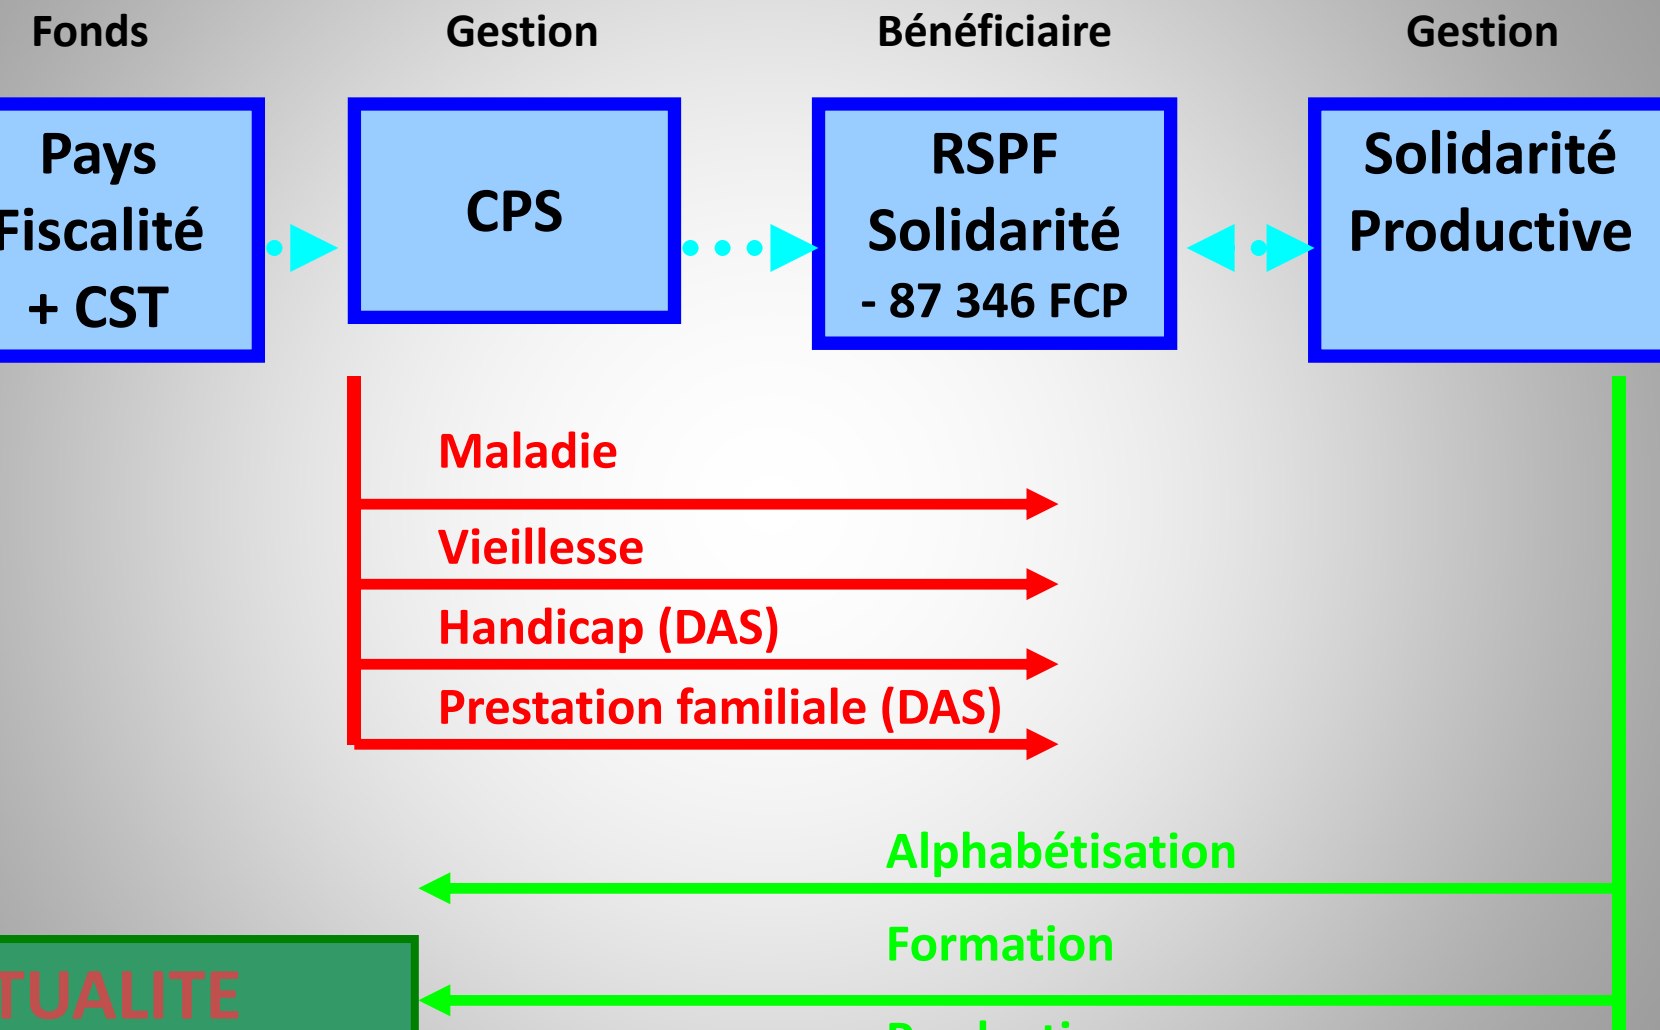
Fonds

Gestion

Bénéficiaire

Gestion

Pays
Fiscalité
+ CST

CPS

RSPF
Solidarité
- 87 346 FCP

Solidarité
Productive

Maladie

Vieillesse

Handicap (DAS)

Prestation familiale (DAS)

Alphabétisation

Formation

TUALITE

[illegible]